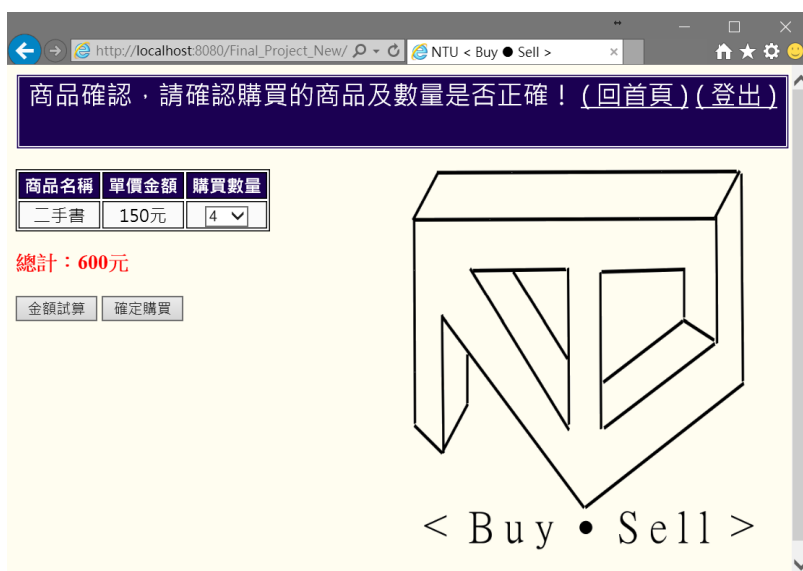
http://localhost:8080/Final_Project_New/
NTU < Buy ● Sell >

商品確認，請確認購買的商品及數量是否正確！(回首頁) (登出)

| 商品名稱 | 單價金額 | 購買數量 |
|---|---|---|
| 二手書 | 150元 | 4 |

總計：600元

金額試算 確定購買

< Buy • Sell >